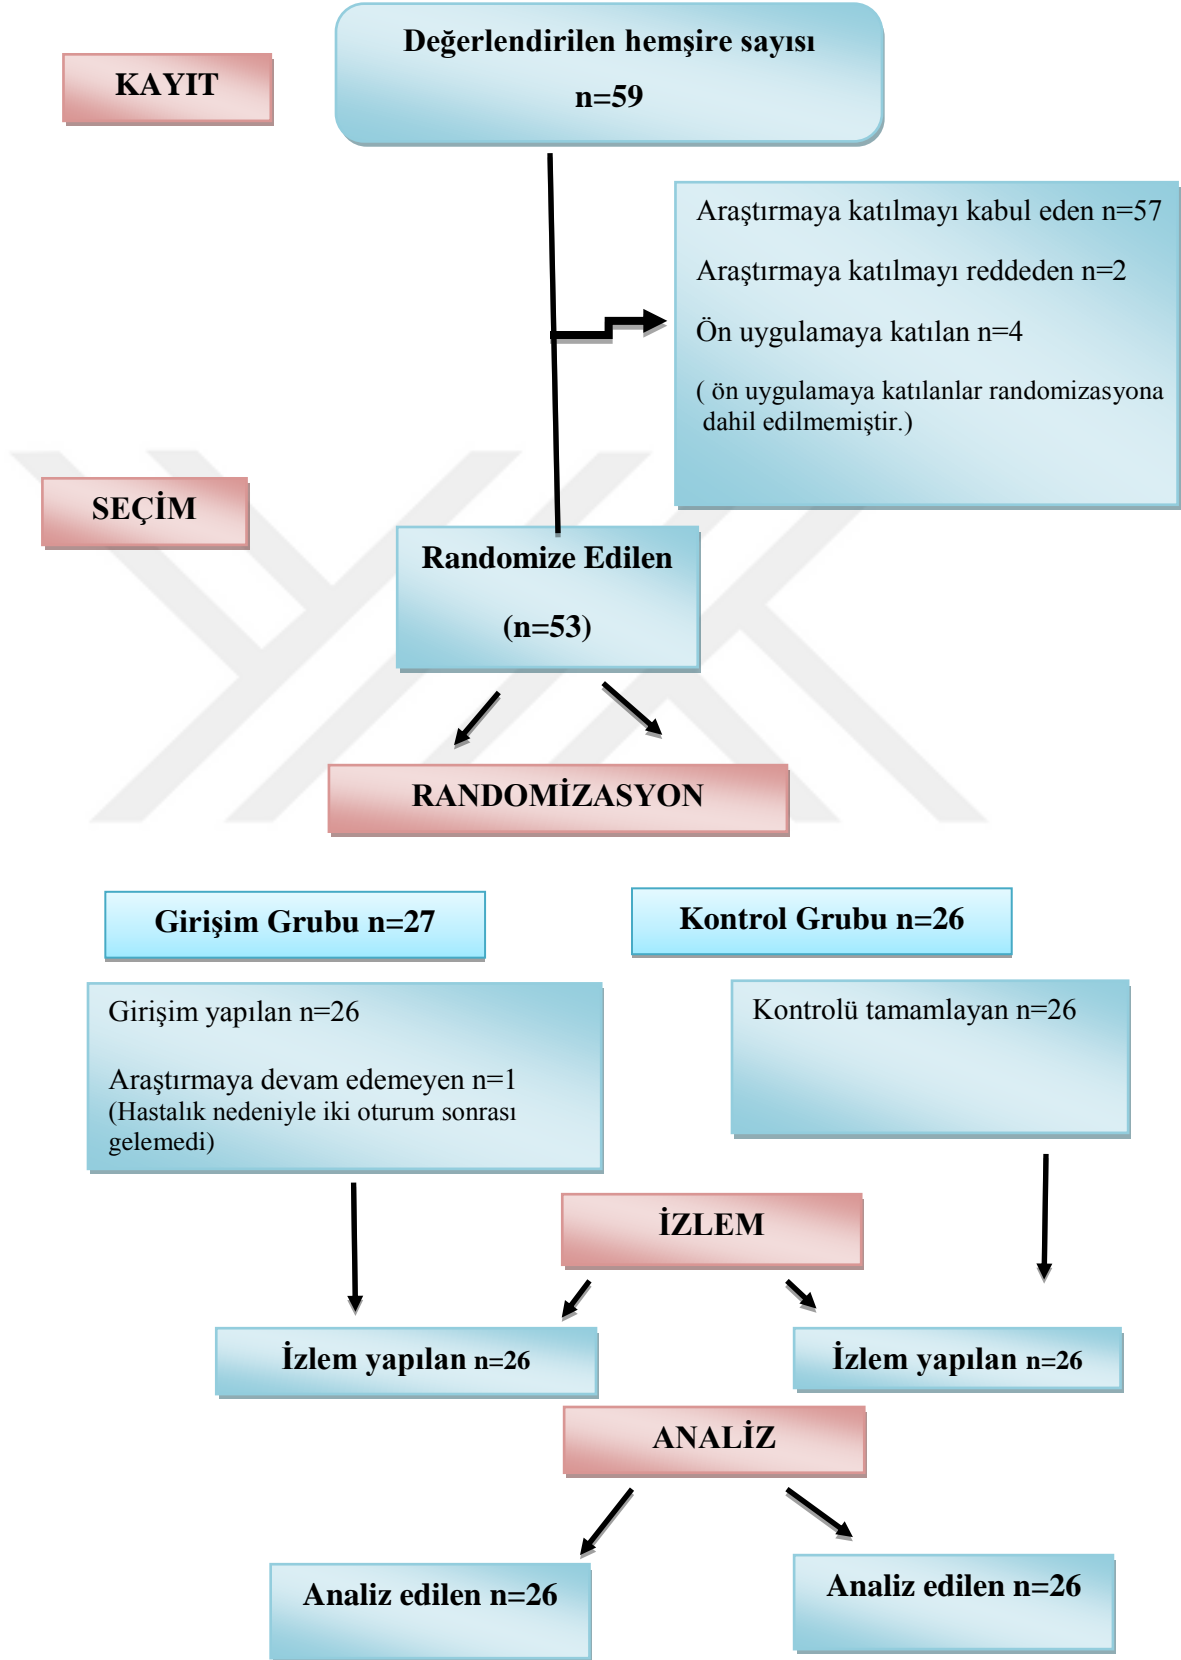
KAYIT

Değerlendirilen hemşire sayısı
n=59

Araştırmaya katılmayı kabul eden n=57

Araştırmaya katılmayı reddeden n=2

Ön uygulamaya katılan n=4

( ön uygulamaya katılanlar randomizasyona dahil edilmemiştir.)

SEÇİM

Randomize Edilen
(n=53)

RANDOMİZASYON

Girişim Grubu n=27

Kontrol Grubu n=26

Girişim yapılan n=26

Araştırmaya devam edemeyen n=1
(Hastalık nedeniyle iki oturum sonrası gelemedi)

Kontrolü tamamlayan n=26

İZLEM

İzlem yapılan n=26

İzlem yapılan n=26

ANALİZ

Analiz edilen n=26

Analiz edilen n=26